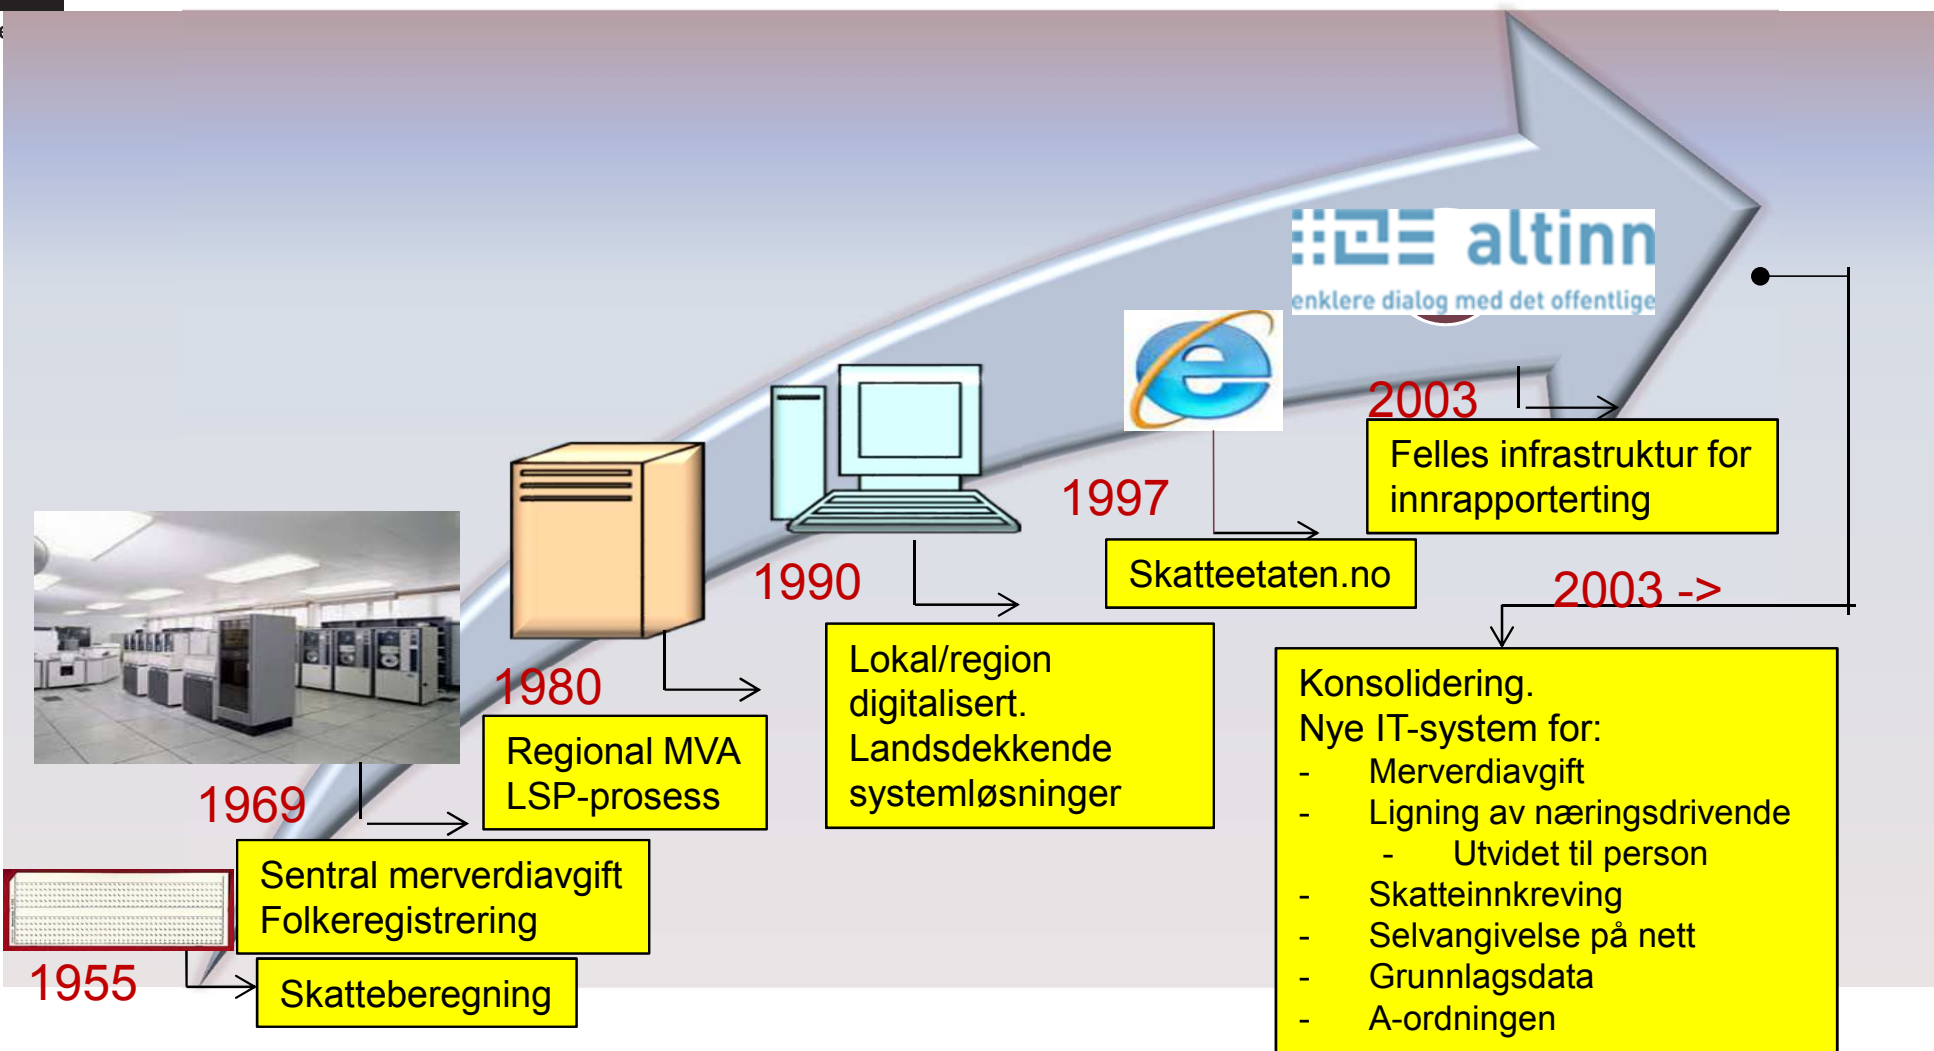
altinn
enklere dialog med det offentlige

2003

Felles infrastruktur for innrapportering

1997

Skatteetaten.no

1990

2003 ->

Lokal/region digitalisert. Landsdekkende systemløsninger

1980

Regional MVA
LSP-prosess

1969

Sentral merverdiavgift
Folkeregistrering

1955

Skatteberegning

Konsolidering.
Nye IT-system for:
- Merverdiavgift
- Ligning av næringsdrivende
- Utvidet til person
- Skatteinnkreving
- Selvangivelse på nett
- Grunnlagsdata
- A-ordningen